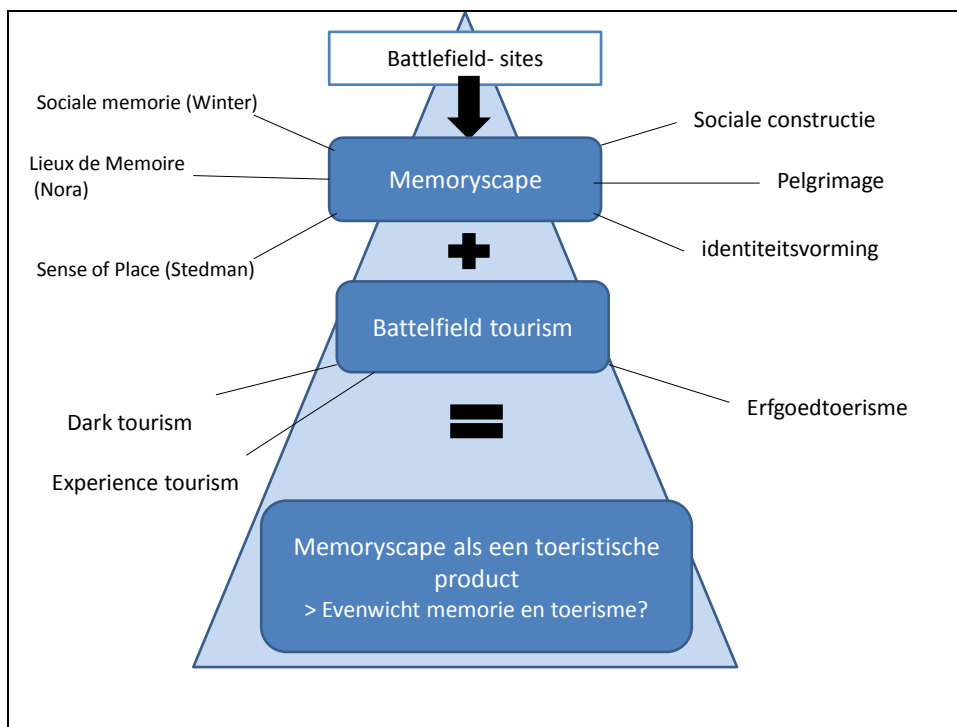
Battlefield- sites

Sociale memorie (Winter)

Lieux de Memoire (Nora)

Sense of Place (Stedman)

Memoryscape

Sociale constructie

Pelgrimage

identiteitsvorming

Battelfield tourism

Dark tourism

Experience tourism

Erfgoedtoerisme

Memoryscape als een toeristische product
> Evenwicht memorie en toerisme?